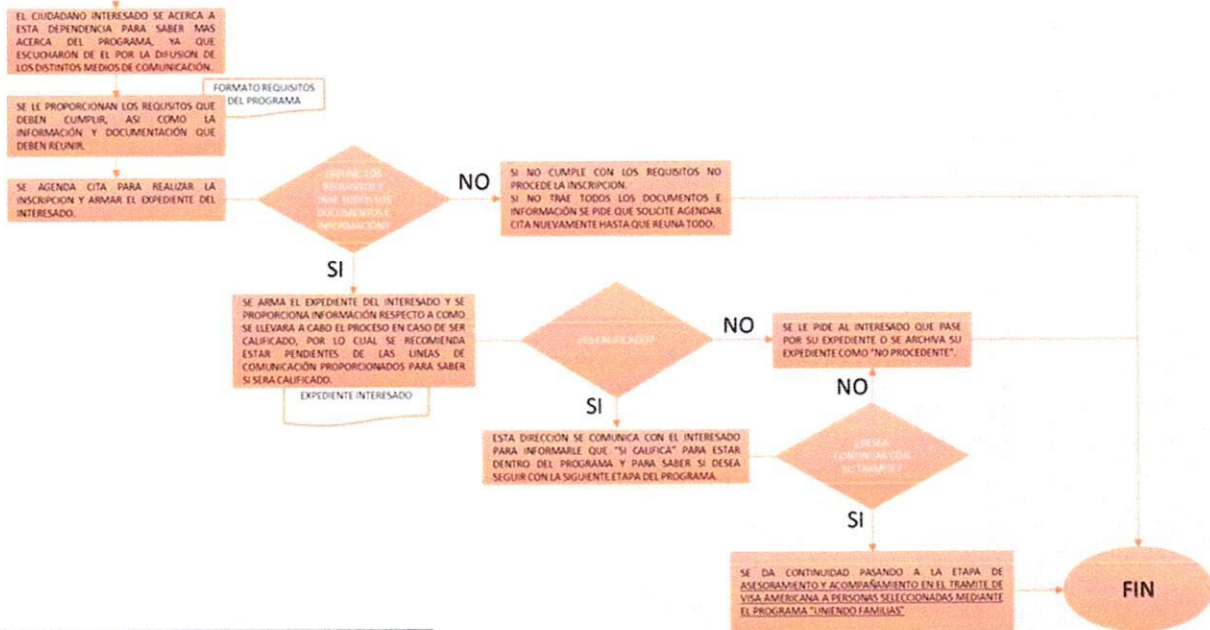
EL CIUDADANO INTERESADO SE ACERCA A ESTA DEPENDENCIA PARA SABER MAS ACERCA DEL PROGRAMA, YA QUE ESCUCHARON DE EL POR LA DIFUSION DE LOS DISTINTOS MEDIOS DE COMUNICACIÓN.

FORMATO REQUISITOS DEL PROGRAMA

SE LE PROPORCIONAN LOS REQUSITOS QUE DEBEN CUMPLIR, ASI COMO LA INFORMACIÓN Y DOCUMENTACIÓN QUE DEBEN REUNIR.

SE AGENDA CITA PARA REALIZAR LA INSCRIPCION Y ARMAR EL EXPEDIENTE DEL INTERESADO.

¿REUNE LOS REQUISITOS Y TRAE TODOS LOS DOCUMENTOS E INFORMACIÓN?

NO

SI NO CUMPLE CON LOS REQUISITOS NO PROCEDE LA INSCRIPCION.
SI NO TRAE TODOS LOS DOCUMENTOS E INFORMACIÓN SE PIDE QUE SOLICITE AGENDAR CITA NUEVAMENTE HASTA QUE REUNA TODO.

SI

SE ARMA EL EXPEDIENTE DEL INTERESADO Y SE PROPORCIONA INFORMACIÓN RESPECTO A COMO SE LLEVARA A CABO EL PROCESO EN CASO DE SER CALIFICADO, POR LO CUAL SE RECOMIENDA ESTAR PENDIENTES DE LAS LINEAS DE COMUNICACIÓN PROPORCIONADOS PARA SABER SI SERA CALIFICADO.

EXPEDIENTE INTERESADO

¿ES CALIFICADO?

NO

SE LE PIDE AL INTERESADO QUE PASE POR SU EXPEDIENTE O SE ARCHIVA SU EXPEDIENTE COMO "NO PROCEDENTE".

NO

SI

ESTA DIRECCIÓN SE COMUNICA CON EL INTERESADO PARA INFORMARLE QUE "SI CALIFICA" PARA ESTAR DENTRO DEL PROGRAMA Y PARA SABER SI DESEA SEGUIR CON LA SIGUIENTE ETAPA DEL PROGRAMA.

¿DESEA CONTINUAR CON SU TRAMITE?

SI

SE DA CONTINUIDAD PASANDO A LA ETAPA DE ASESORAMIENTO Y ACOMPAÑAMIENTO EN EL TRAMITE DE VISA AMERICANA A PERSONAS SELECCIONADAS MEDIANTE EL PROGRAMA "UNIENDO FAMILIAS"

FIN